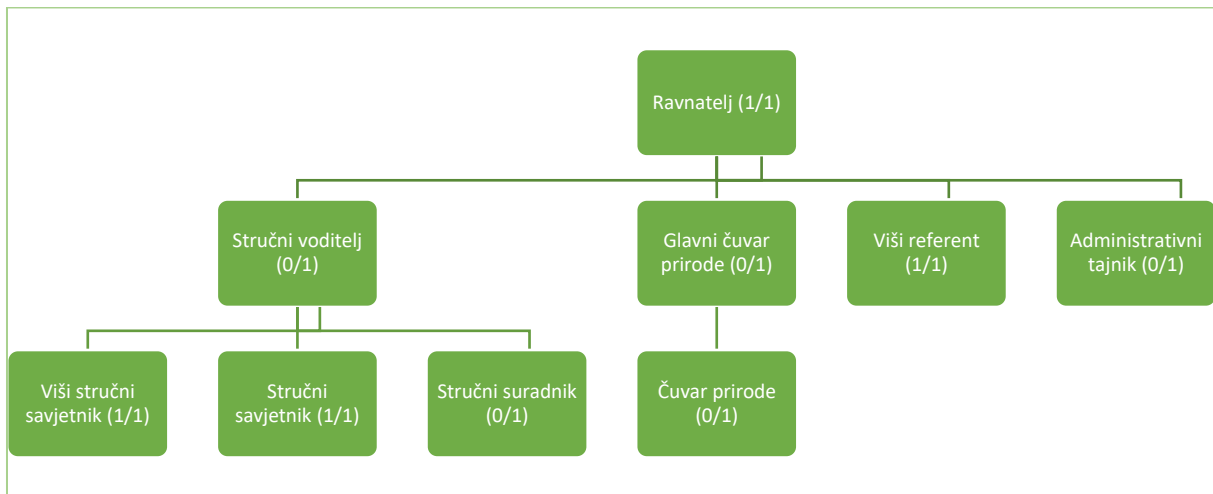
Ravnatelj (1/1)

Stručni voditelj (0/1)

Glavni čuvar prirode (0/1)

Viši referent (1/1)

Administrativni tajnik (0/1)

Viši stručni savjetnik (1/1)

Stručni savjetnik (1/1)

Stručni suradnik (0/1)

Čuvar prirode (0/1)